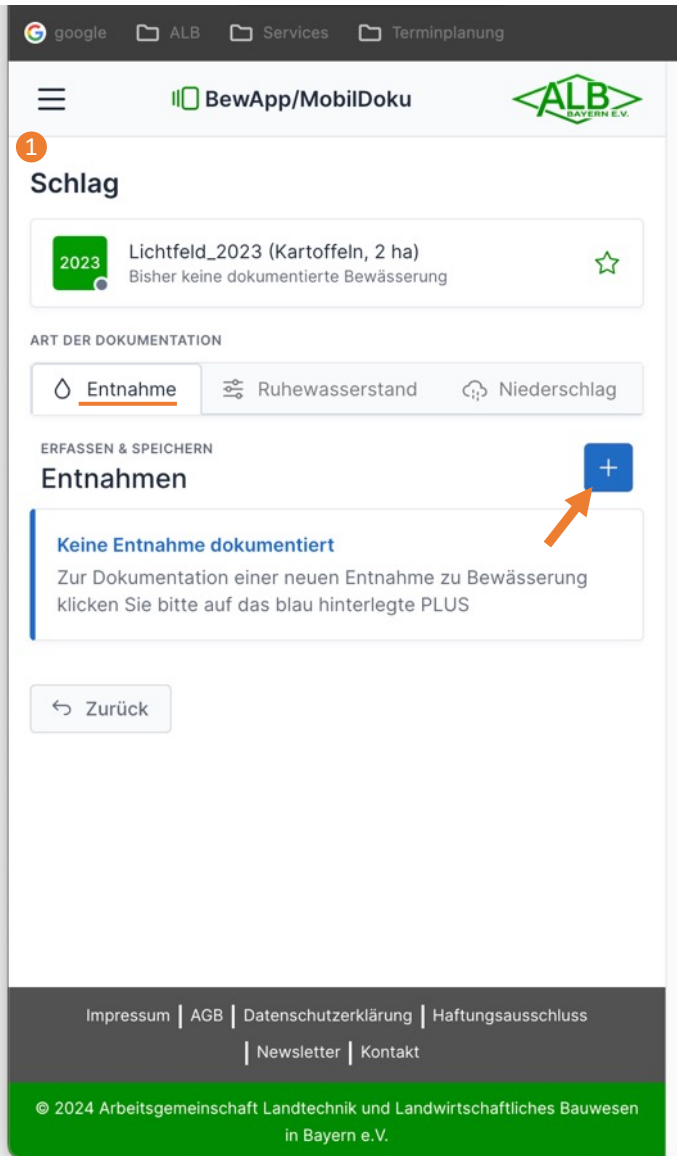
google ALB Services Terminplanung

BewApp/MobilDoku

ALB BAYERN E.V.

1

Schlag

2023

Lichtfeld_2023 (Kartoffeln, 2 ha)
Bisher keine dokumentierte Bewässerung

ART DER DOKUMENTATION

Entnahme | Ruhewasserstand | Niederschlag

ERFASSEN & SPEICHERN
Entnahmen

+

Keine Entnahme dokumentiert
Zur Dokumentation einer neuen Entnahme zu Bewässerung klicken Sie bitte auf das blau hinterlegte PLUS

Zurück

Impressum | AGB | Datenschutzerklärung | Haftungsausschluss | Newsletter | Kontakt

© 2024 Arbeitsgemeinschaft Landtechnik und Landwirtschaftliches Bauwesen in Bayern e.V.